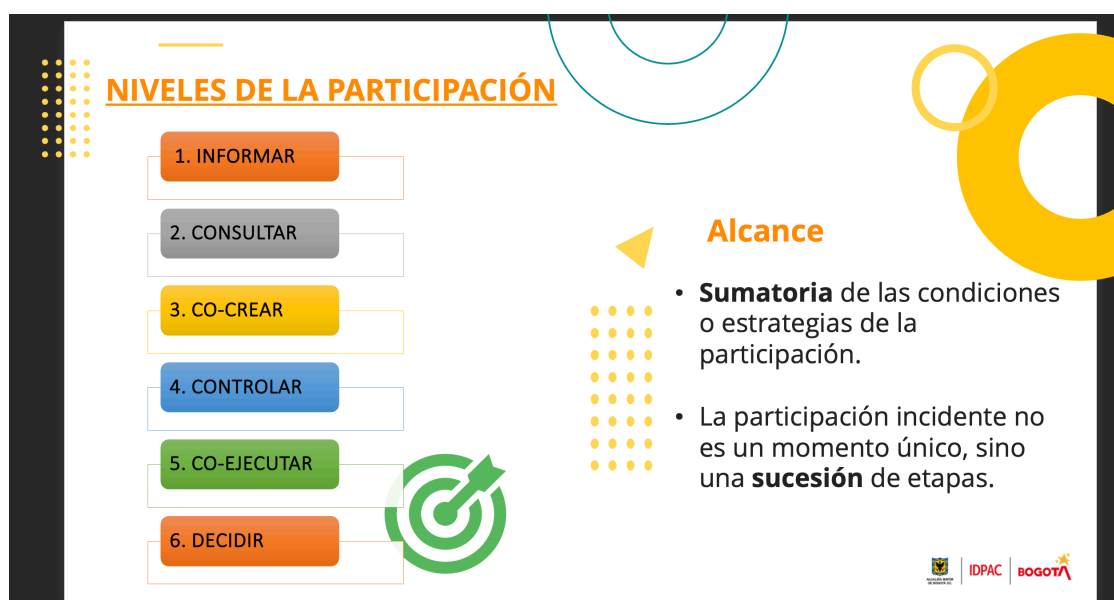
NIVELES DE LA PARTICIPACIÓN

1. INFORMAR

2. CONSULTAR

3. CO-CREAR

4. CONTROLAR

5. CO-EJECUTAR

6. DECIDIR

Alcance

• **Sumatoria** de las condiciones o estrategias de la participación.

• La participación incidente no es un momento único, sino una **sucesión** de etapas.

ALCALDÍA MAYOR DE BOGOTÁ D.C. | IDPAC | BOGOTA